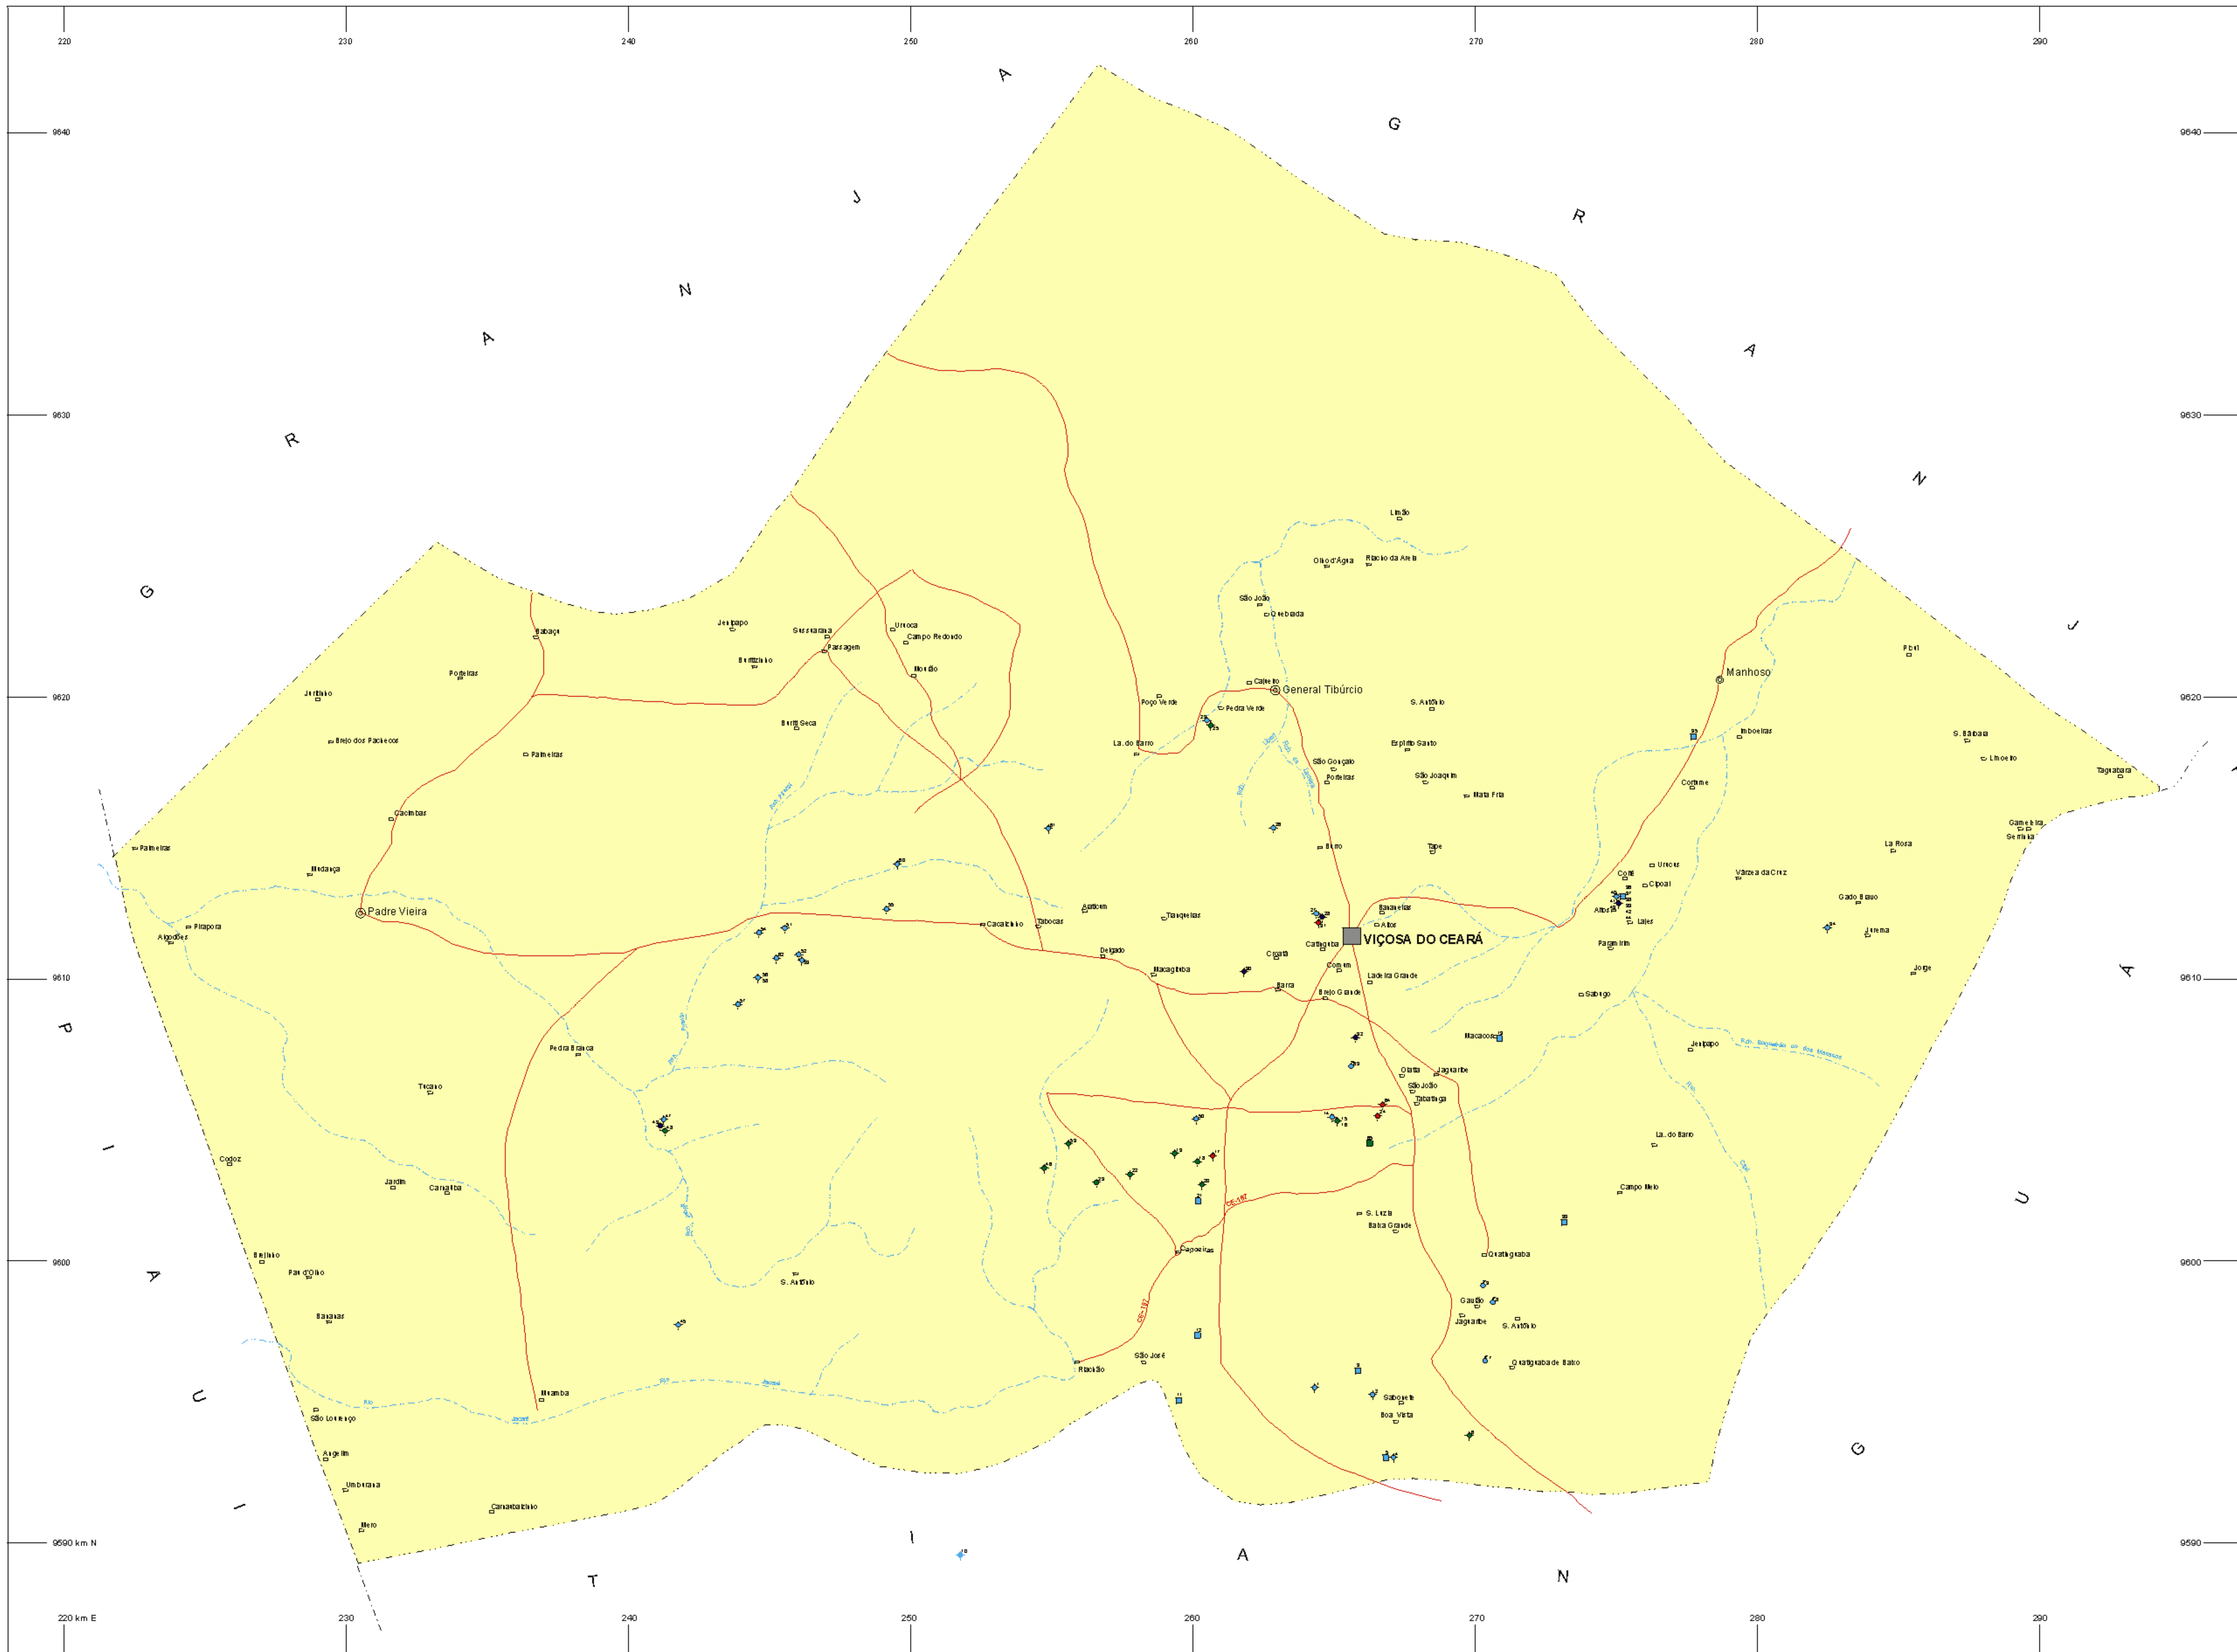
220
230
240
250
260
270
280
290

9640
9630
9620
9610
9600
9590 km N

9640
9630
9620
9610
9600
9590

G R A N J A
G R A N J A
G R A N J A
P I A U Í
U B A J A R A
T I A N G U Á

Limão
Olho d'Água
Riacho da Areia
São João
Quebrada
Cajueiro
General Tibúrcio
Manhoso
Jenipapo
Sussuarana
Urucu
Campo Redondo
Babaçu
Passagem
Buritizinho
Mondé
Porteiras
Juritiano
Brejo dos Pachecos
Palmeiras
Buriti Seca
Poço Verde
Pedra Verde
S. Antônio
La. do Barro
São Gonçalo
Porteiras
Espírito Santo
São Joaquim
Mata Fria
Imboeiras
S. Bárbara
Limoeiro
Tagrabara
Cortume
Cacimbas
Palmeiras
Medalha
Padre Vieira
Pirapora
Algodões
Barro
Tope
Urucu
Coité
Cipoal
Várzea da Cruz
La Rosa
Gameleira
Serrinha
Gado Bravo
Aratoem
Taquelras
Cacatinho
Tabocas
Delgado
Bananeiras
Altos
Lajes
Jurema
Cajueiro
Cacimba
VIÇOSA DO CEARÁ
Pagem Irm
Macambira
Cruzeta
Comum
Ladeira Grande
Jorge
Barra
Brejo Grande
Sabugo
Macacos
Pedra Branca
Jenipapo
Ticano
Olaria
Jaguaribe
São João
Tabatinga
La. do Barro
Codoz
Jardim
Carnaúba
Campo Melo
S. Luzia
Baixa Grande
Capoeiras
Quatiaguaba
Brejinho
Pau d'Olho
S. Antônio
Gaucho
Jaguaribe
S. Antônio
Bananas
São José
Riachão
Quatiguaba de Baixo
Meamba
Saboeiro
Boa Vista
São Lourenço
Angelim
Umburana
Canabrabinha
Mero
Rio Jacaré
Rio Jacaré
CE-187
CE-187

220 km E
230
240
250
260
270
280
290